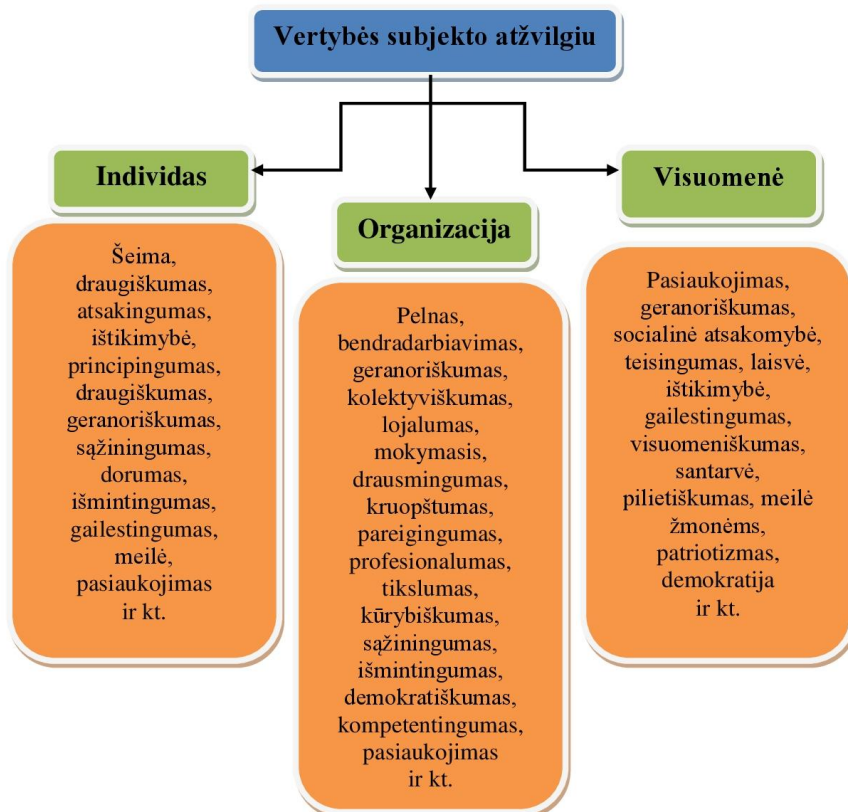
Vertybės subjekto atžvilgiu

Individas

Šeima, draugiškumas, atsakingumas, ištikimybė, principingumas, draugiškumas, geranoriškumas, sąžiningumas, dorumas, išmintingumas, gailestingumas, meilė, pasiaukojimas ir kt.

Organizacija

Pelnas, bendradarbiavimas, geranoriškumas, kolektyviškumas, lojalumas, mokymasis, drausmingumas, kruopštumas, pareigingumas, profesionalumas, tikslumas, kūrybiškumas, sąžiningumas, išmintingumas, demokratiškumas, kompetentingumas, pasiaukojimas ir kt.

Visuomenė

Pasiaukojimas, geranoriškumas, socialinė atsakomybė, teisingumas, laisvė, ištikimybė, gailestingumas, visuomeniškumas, santarvė, pilietiškumas, meilė žmonėms, patriotizmas, demokratija ir kt.